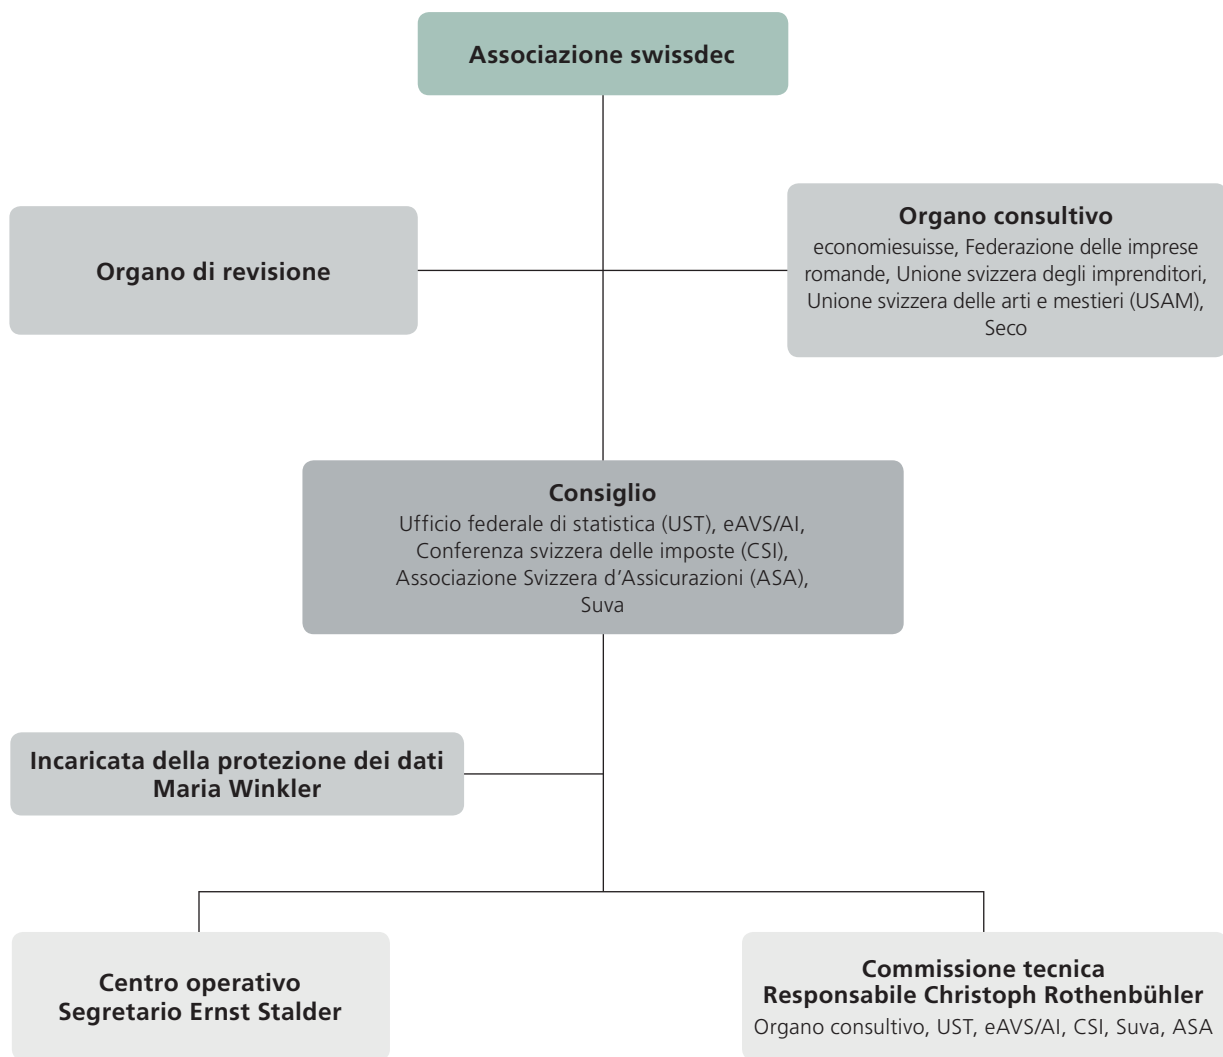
Associazione swissdec

Organo di revisione

Organo consultivo
economiesuisse, Federazione delle imprese romande, Unione svizzera degli imprenditori, Unione svizzera delle arti e mestieri (USAM), Seco

Consiglio
Ufficio federale di statistica (UST), eAVS/AI, Conferenza svizzera delle imposte (CSI), Associazione Svizzera d'Assicurazioni (ASA), Suva

Incaricata della protezione dei dati
Maria Winkler

Centro operativo
Segretario Ernst Stalder

Commissione tecnica
Responsabile Christoph Rothenbühler
Organo consultivo, UST, eAVS/AI, CSI, Suva, ASA